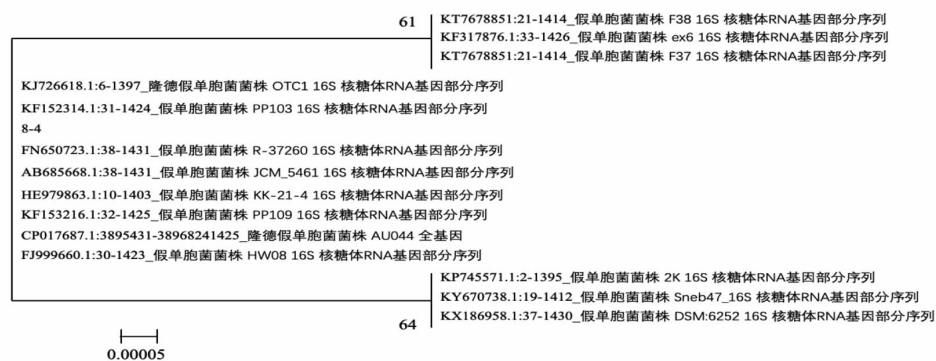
61
KT7678851:21-1414_假单胞菌菌株 F38 16S 核糖体RNA基因部分序列
KF317876.1:33-1426_假单胞菌菌株 ex6 16S 核糖体RNA基因部分序列
KT7678851:21-1414_假单胞菌菌株 F37 16S 核糖体RNA基因部分序列

KJ726618.1:6-1397_隆德假单胞菌菌株 OTC1 16S 核糖体RNA基因部分序列
KF152314.1:31-1424_假单胞菌菌株 PP103 16S 核糖体RNA基因部分序列
8-4
FN650723.1:38-1431_假单胞菌菌株 R-37260 16S 核糖体RNA基因部分序列
AB685668.1:38-1431_假单胞菌菌株 JCM_5461 16S 核糖体RNA基因部分序列
HE979863.1:10-1403_假单胞菌菌株 KK-21-4 16S 核糖体RNA基因部分序列
KF153216.1:32-1425_假单胞菌菌株 PP109 16S 核糖体RNA基因部分序列
CP017687.1:3895431-38968241425_隆德假单胞菌菌株 AU044 全基因
FJ999660.1:30-1423_假单胞菌菌株 HW08 16S 核糖体RNA基因部分序列

KP745571.1:2-1395_假单胞菌菌株 2K 16S 核糖体RNA基因部分序列
KY670738.1:19-1412_假单胞菌菌株 Sneb47_16S 核糖体RNA基因部分序列
64
KX186958.1:37-1430_假单胞菌菌株 DSM:6252 16S 核糖体RNA基因部分序列

0.00005